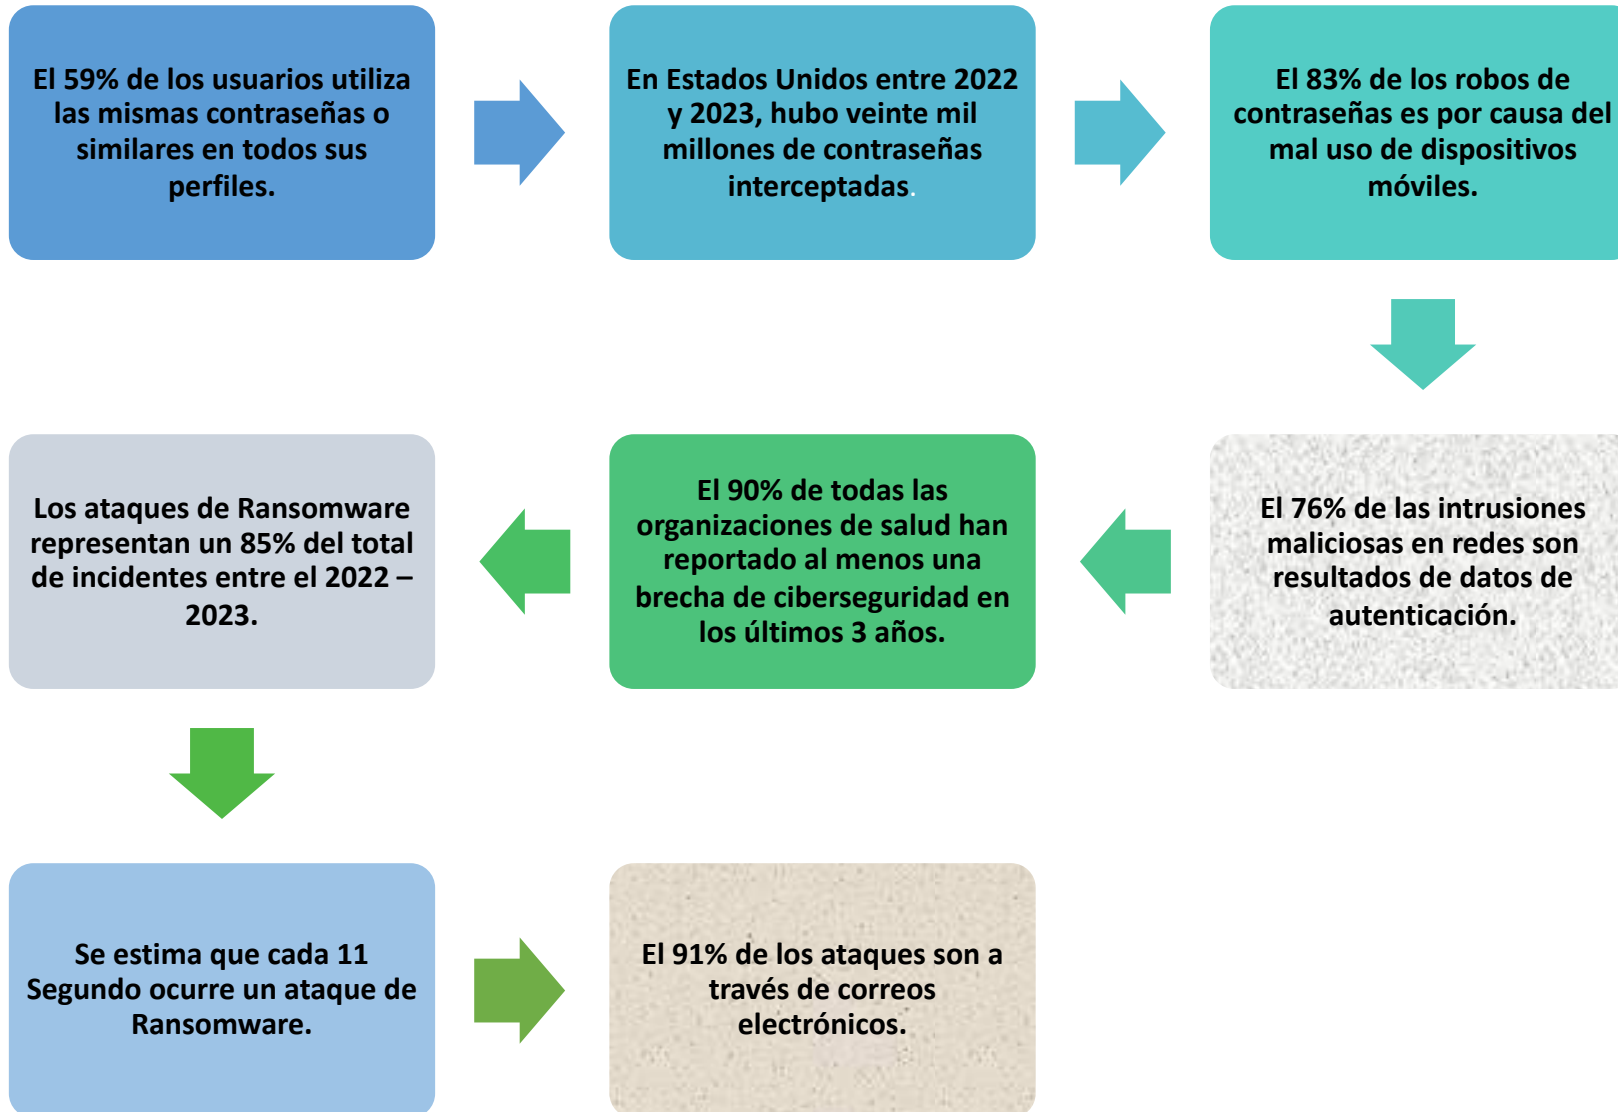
El 59% de los usuarios utiliza las mismas contraseñas o similares en todos sus perfiles.

En Estados Unidos entre 2022 y 2023, hubo veinte mil millones de contraseñas interceptadas.

El 83% de los robos de contraseñas es por causa del mal uso de dispositivos móviles.

El 76% de las intrusiones maliciosas en redes son resultados de datos de autenticación.

El 90% de todas las organizaciones de salud han reportado al menos una brecha de ciberseguridad en los últimos 3 años.

Los ataques de Ransomware representan un 85% del total de incidentes entre el 2022 – 2023.

Se estima que cada 11 Segundo ocurre un ataque de Ransomware.

El 91% de los ataques son a través de correos electrónicos.